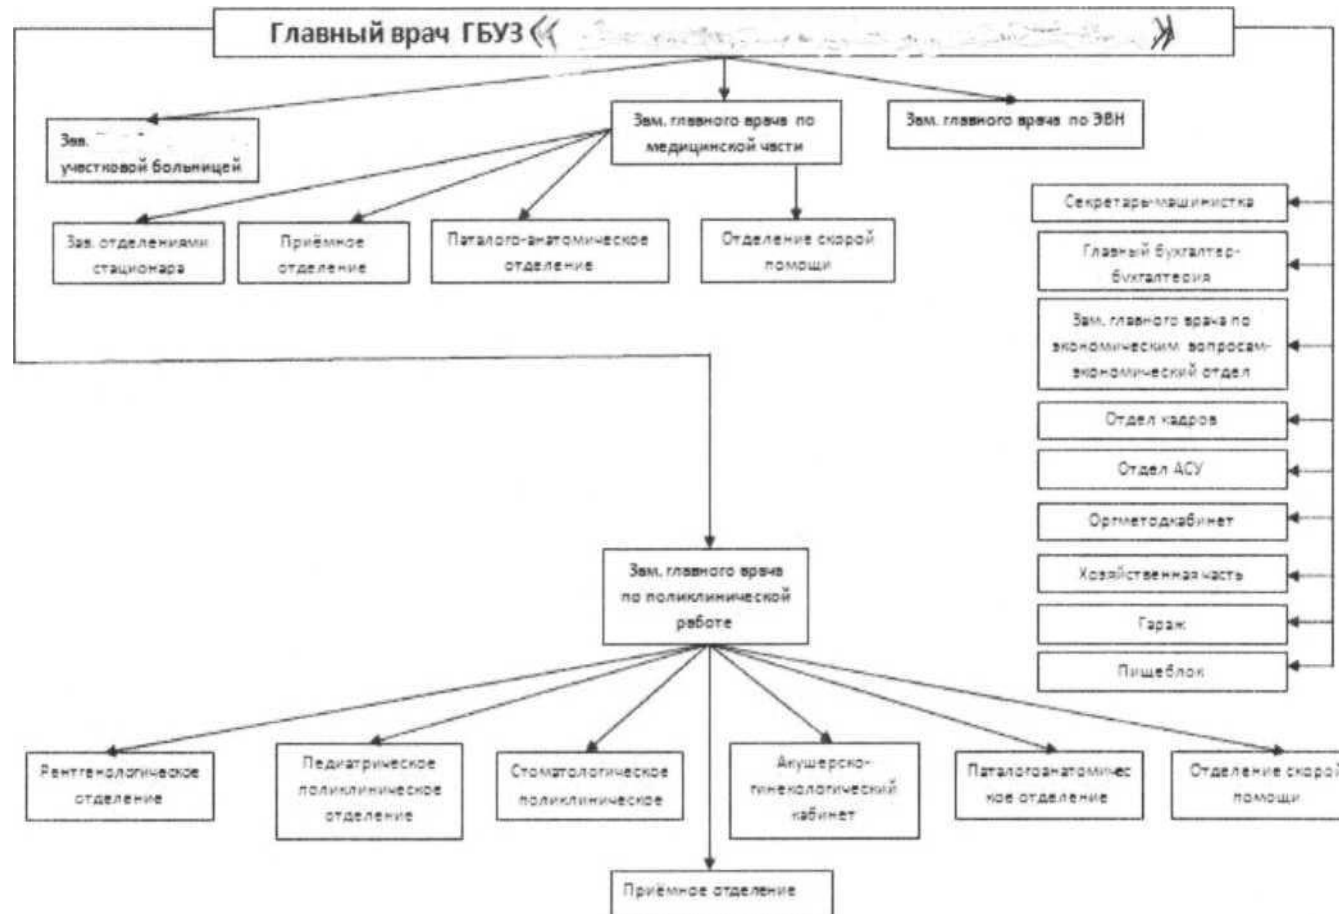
Главный врач ГБУЗ « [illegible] »

Зав. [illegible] участковой больницей

Зам. главного врача по медицинской части

Зам. главного врача по ЭВН

Зав. отделениями стационара

Приёмное отделение

Паталого-анатомическое отделение

Отделение скорой помощи

Секретарь-машинистка

Главный бухгалтер-бухгалтерия

Зам. главного врача по экономическим вопросам-экономический отдел

Отдел кадров

Отдел АСУ

Оргметодкабинет

Хозяйственная часть

Гараж

Пищеблок

Зам. главного врача по поликлинической работе

Рентгенологическое отделение

Педиатрическое поликлиническое отделение

Стоматологическое поликлиническое

Акушерско-гинекологический кабинет

Паталогоанатомическое отделение

Отделение скорой помощи

Приёмное отделение